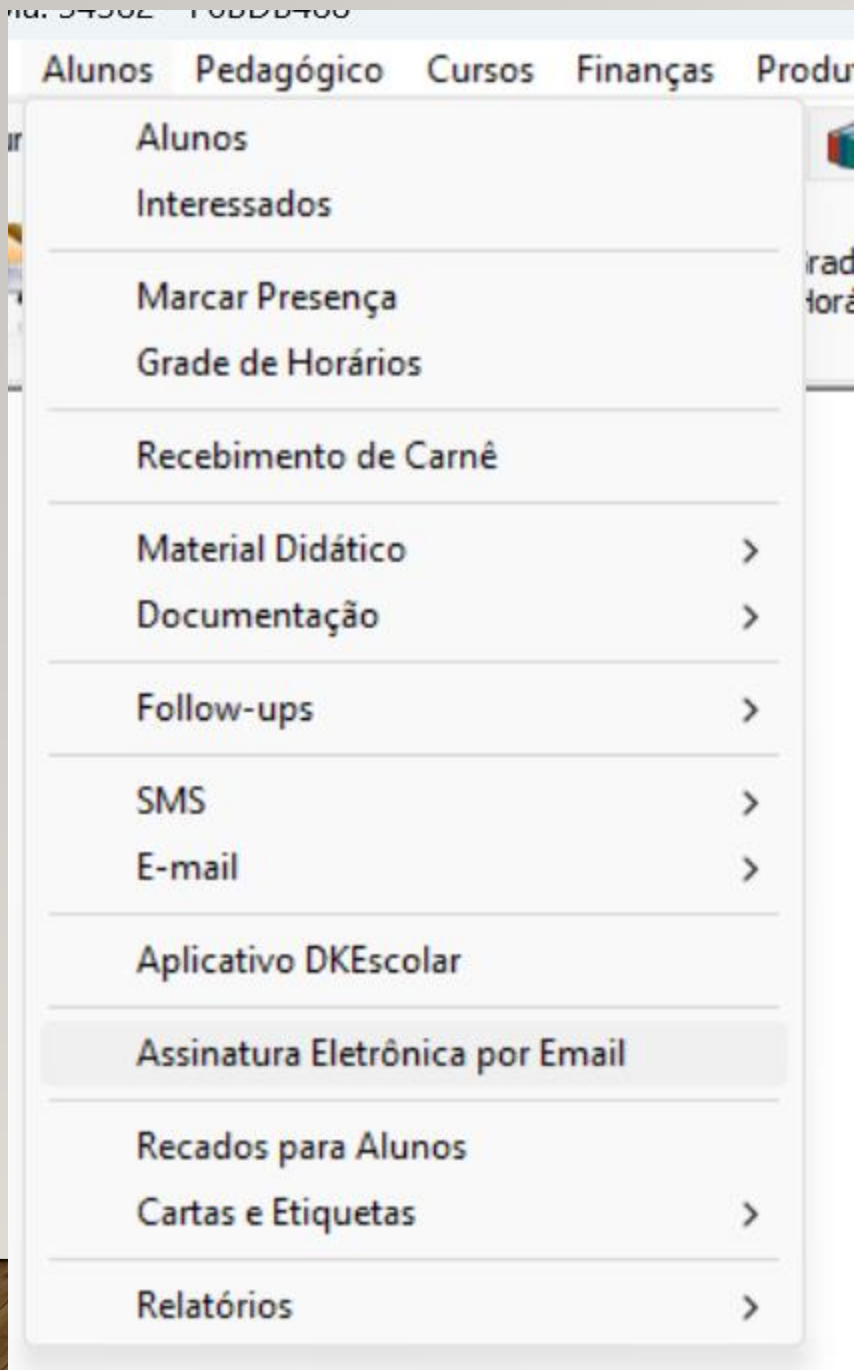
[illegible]

Alunos Pedagógico Cursos Finanças Produ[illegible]

Alunos
Interessados

Marcar Presença
Grade de Horários

Recebimento de Carnê

Material Didático >
Documentação >

Follow-ups >

SMS >
E-mail >

Aplicativo DKEscolar

Assinatura Eletrônica por Email

Recados para Alunos
Cartas e Etiquetas >

Relatórios >

rad
Horá